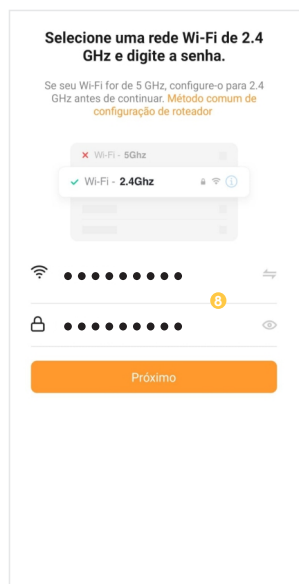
Selecione uma rede Wi-Fi de 2.4 GHz e digite a senha.

Se seu Wi-Fi for de 5 GHz, configure-o para 2.4 GHz antes de continuar. Método comum de configuração de roteador

Wi-Fi - 5Ghz

Wi-Fi - 2.4Ghz

•••••••••

8

•••••••••

Próximo